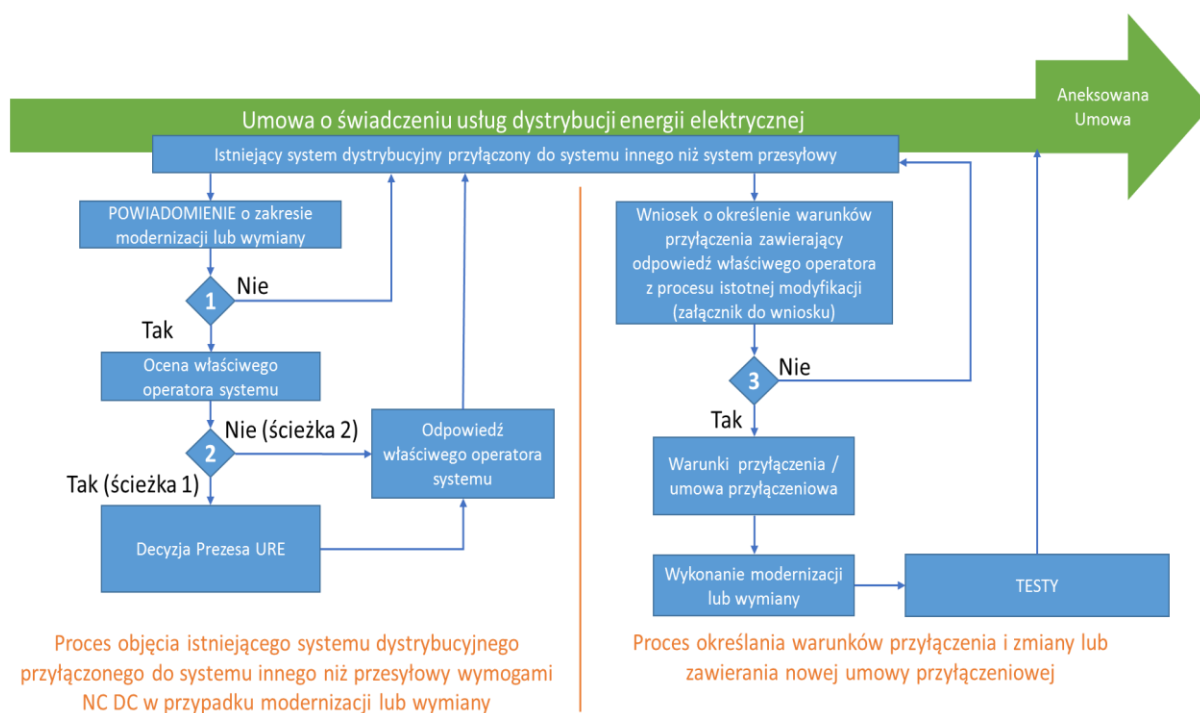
Umowa o świadczeniu usług dystrybucji energii elektrycznej

Aneksowana Umowa

Istniejący system dystrybucyjny przyłączony do systemu innego niż system przesyłowy

POWIADOMIENIE o zakresie modernizacji lub wymiany

1

Nie

Tak

Ocena właściwego operatora systemu

2

Nie (ścieżka 2)

Odpowiedź właściwego operatora systemu

Tak (ścieżka 1)

Decyzja Prezesa URE

Wniosek o określenie warunków przyłączenia zawierający odpowiedź właściwego operatora z procesu istotnej modyfikacji (załącznik do wniosku)

3

Nie

Tak

Warunki przyłączenia / umowa przyłączeniowa

Wykonanie modernizacji lub wymiany

TESTY

Proces objęcia istniejącego systemu dystrybucyjnego przyłączonego do systemu innego niż przesyłowy wymogami NC DC w przypadku modernizacji lub wymiany

Proces określania warunków przyłączenia i zmiany lub zawierania nowej umowy przyłączeniowej